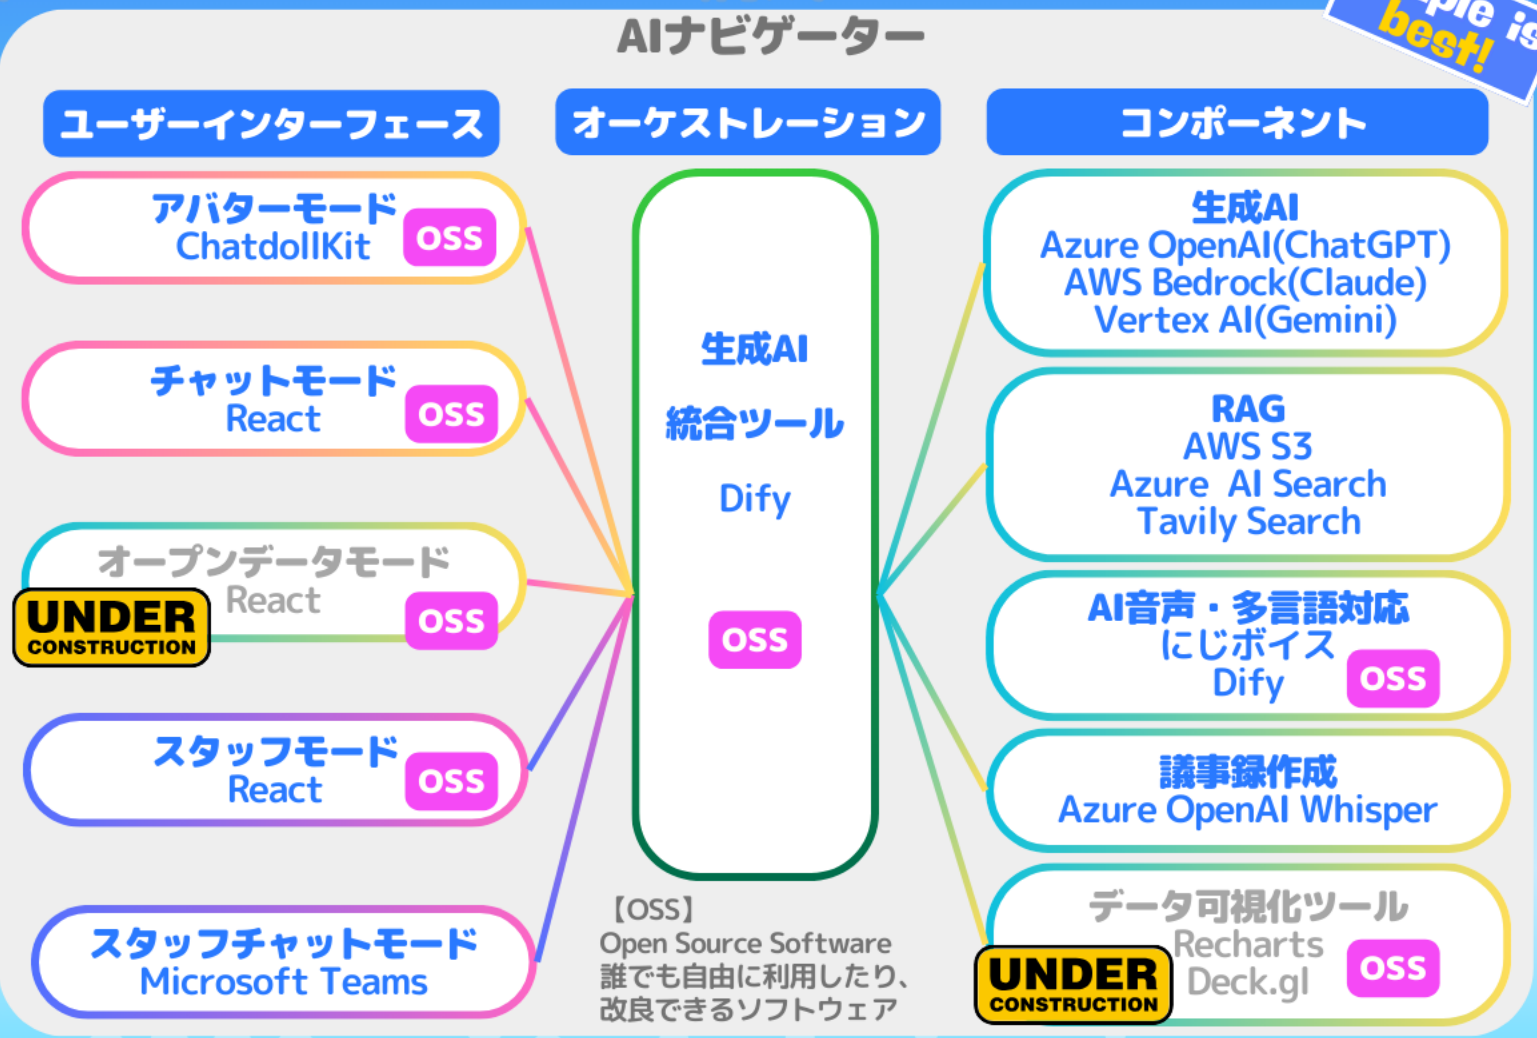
AIナビゲーター

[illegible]ple is best!

ユーザーインターフェース

アバターモード
ChatdollKit
OSS

チャットモード
React
OSS

オープンデータモード
React
OSS
UNDER CONSTRUCTION

スタッフモード
React
OSS

スタッフチャットモード
Microsoft Teams

オーケストレーション

生成AI
統合ツール
Dify
OSS

【OSS】
Open Source Software
誰でも自由に利用したり、改良できるソフトウェア

コンポーネント

生成AI
Azure OpenAI(ChatGPT)
AWS Bedrock(Claude)
Vertex AI(Gemini)

RAG
AWS S3
Azure AI Search
Tavily Search

AI音声・多言語対応
にじボイス
Dify
OSS

議事録作成
Azure OpenAI Whisper

データ可視化ツール
Recharts
Deck.gl
OSS
UNDER CONSTRUCTION